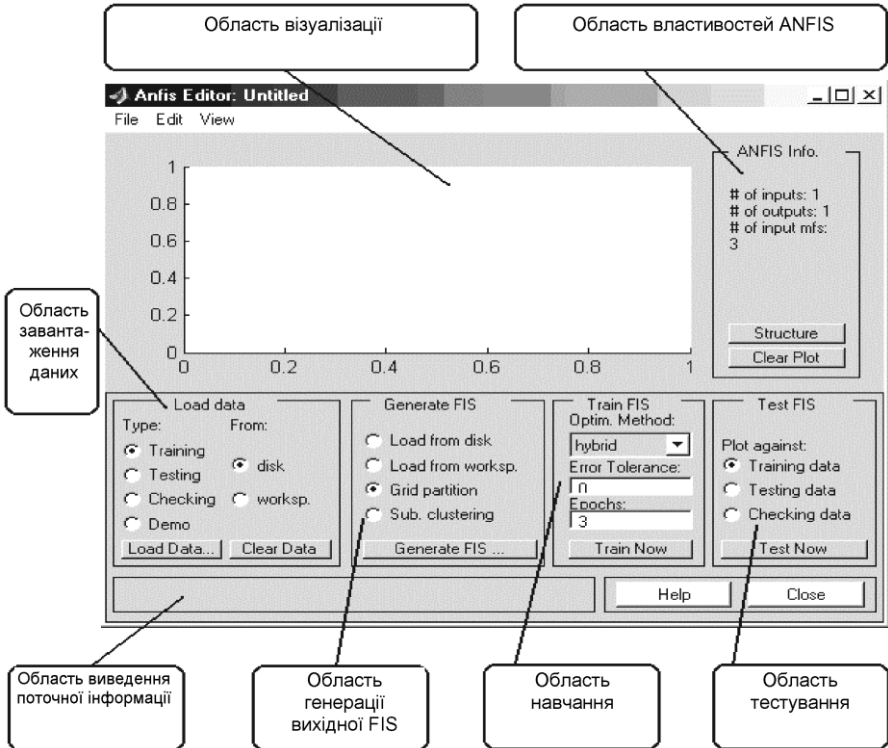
Область візуалізації

Область властивостей ANFIS

Anfis Editor: Untitled

File Edit View

1
0.8
0.6
0.4
0.2
0
0 0.2 0.4 0.6 0.8 1

ANFIS Info.

# of inputs: 1
# of outputs: 1
# of input mfs:
3

Structure
Clear Plot

Область завантаження даних

Load data
Type: From:
Training
Testing
Checking
Demo
disk
worksp.
Load Data... Clear Data

Generate FIS
Load from disk
Load from worksp.
Grid partition
Sub. clustering
Generate FIS ...

Train FIS
Optim. Method:
hybrid
Error Tolerance:
0
Epochs:
3
Train Now

Test FIS
Plot against:
Training data
Testing data
Checking data
Test Now

Help
Close

Область виведення поточної інформації

Область генерації вихідної FIS

Область навчання

Область тестування